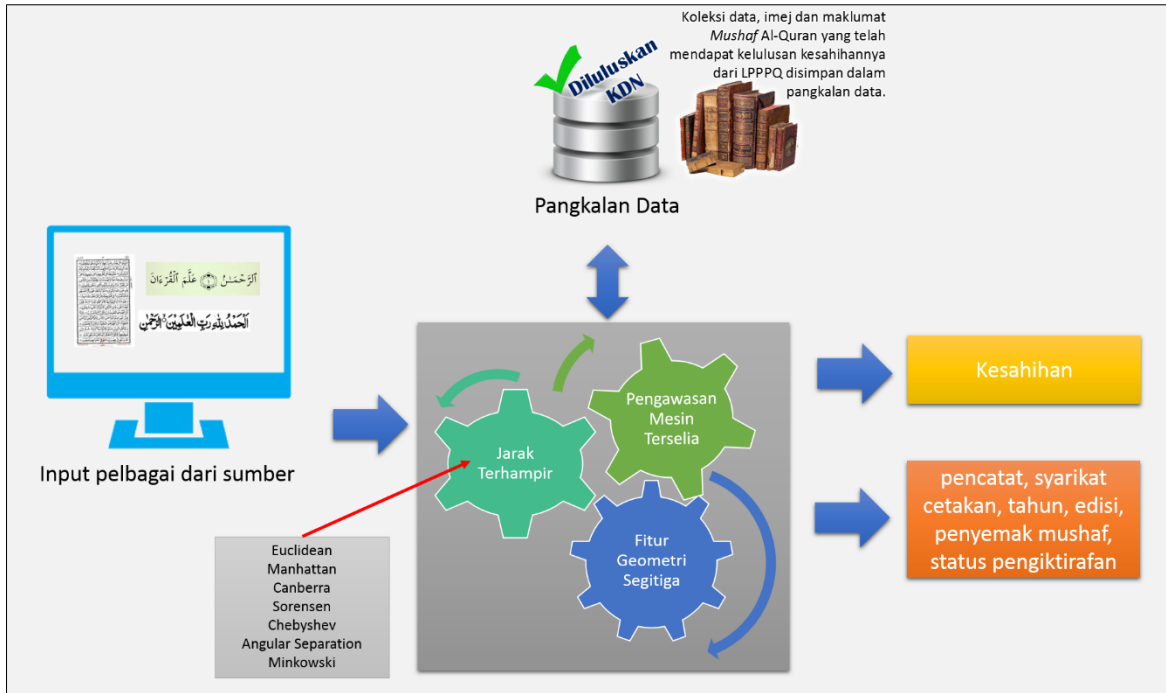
Koleksi data, imej dan maklumat *Mushaf* Al-Quran yang telah mendapat kelulusan kesahihannya dari LPPPQ disimpan dalam pangkalan data.

Diluluskan KDN

Pangkalan Data

ٱلرَّحْمَٰنُ ۝ عَلَّمَ ٱلْقُرْءَانَ

ٱلْحَمْدُ لِلَّهِ رَبِّ ٱلْعَٰلَمِينَ ٱلرَّحْمَٰنِ

Input pelbagai dari sumber

Pengawasan Mesin Terselia

Jarak Terhampir

Fitur Geometri Segitiga

Euclidean
Manhattan
Canberra
Sorensen
Chebyshev
Angular Separation
Minkowski

Kesahihan

pencatat, syarikat cetakan, tahun, edisi, penyemak mushaf, status pengiktirafan